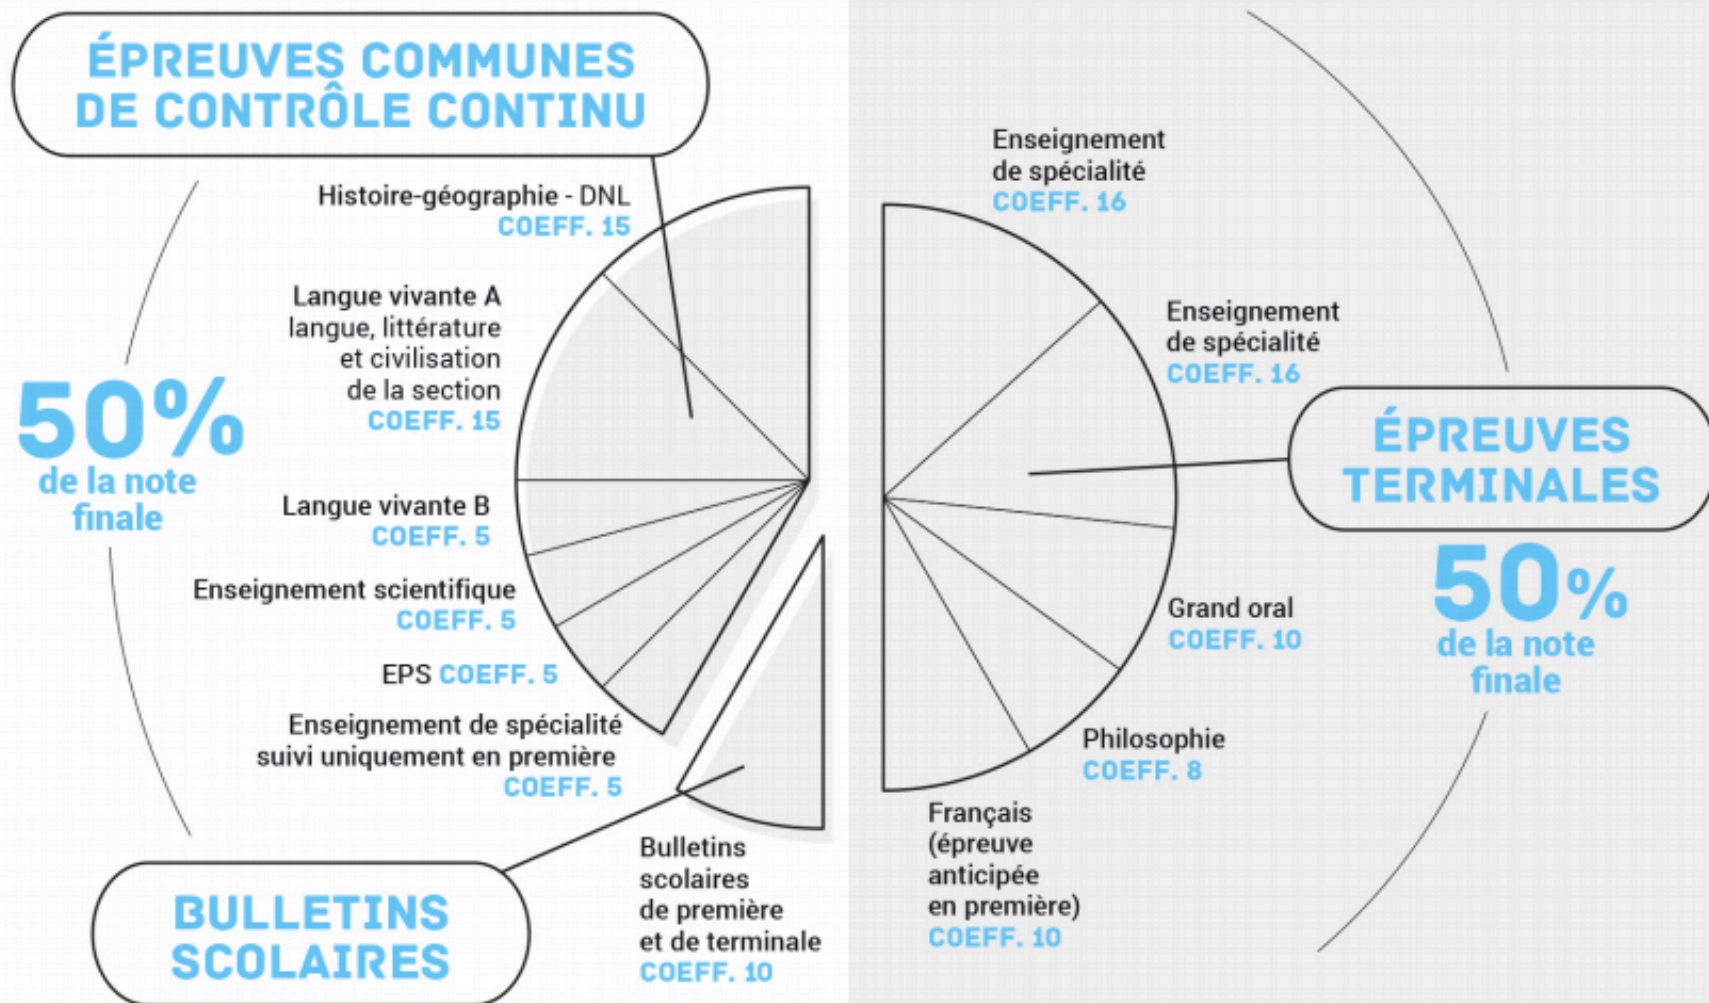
ÉPREUVES COMMUNES DE CONTRÔLE CONTINU

Histoire-géographie - DNL
COEFF. 15

Langue vivante A langue, littérature et civilisation de la section
COEFF. 15

50%
de la note finale

Langue vivante B
COEFF. 5

Enseignement scientifique
COEFF. 5

EPS COEFF. 5

Enseignement de spécialité suivi uniquement en première
COEFF. 5

BULLETINS SCOLAIRES

Bulletins scolaires de première et de terminale
COEFF. 10

Enseignement de spécialité
COEFF. 16

Enseignement de spécialité
COEFF. 16

ÉPREUVES TERMINALES

50%
de la note finale

Grand oral
COEFF. 10

Philosophie
COEFF. 8

Français (épreuve anticipée en première)
COEFF. 10